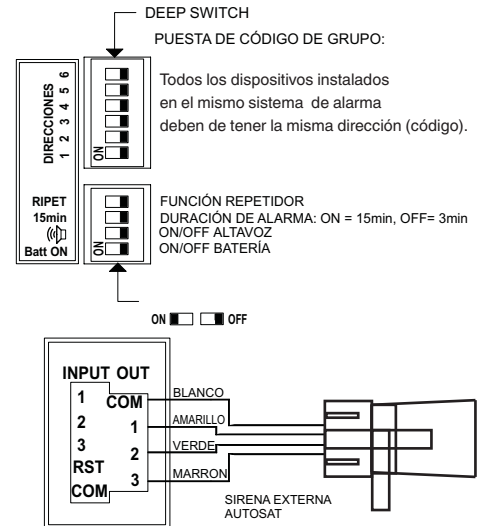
DEEP SWITCH

PUESTA DE CÓDIGO DE GRUPO:

DIRECCIONES
1 2 3 4 5 6
ON

Todos los dispositivos instalados en el mismo sistema de alarma deben de tener la misma dirección (código).

RIPET
15min
Batt ON
ON

FUNCIÓN REPETIDOR
DURACIÓN DE ALARMA: ON = 15min, OFF= 3min
ON/OFF ALTAVOZ
ON/OFF BATERÍA

ON OFF

INPUT OUT
1 COM
2 1
3 2
RST 3
COM

BLANCO
AMARILLO
VERDE
MARRON

SIRENA EXTERNA
AUTOSAT